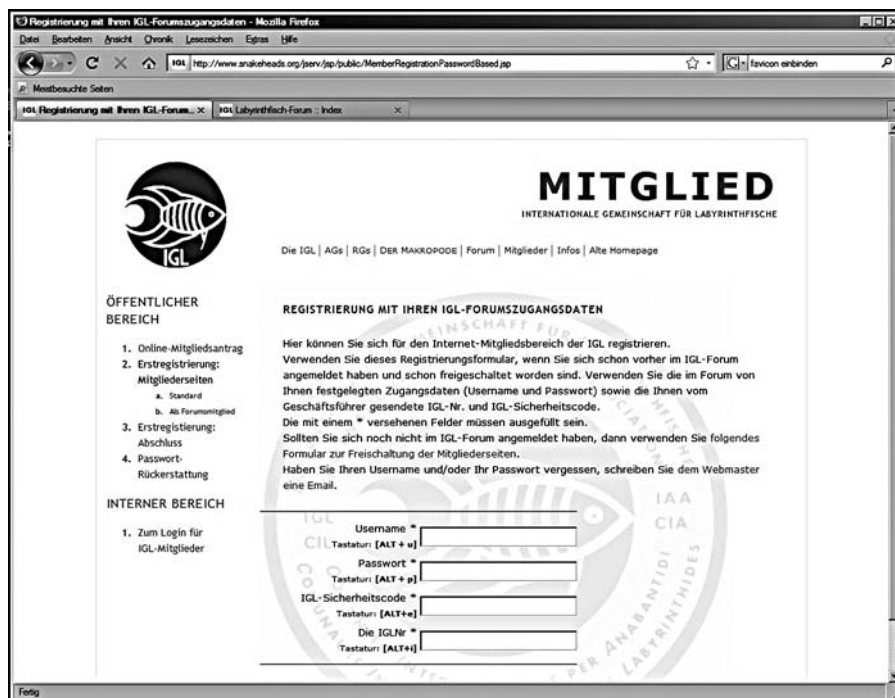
Registrierung mit Ihren IGL-Forumszugangsdaten - Mozilla Firefox

Datei Bearbeiten Ansicht Chronik Lesezeichen Extras Hilfe

http://www.snakeheads.org/jserv/jsp/public/MemberRegistrationPasswordBased.jsp

favicon einbinden

Meistbesuchte Seiten

Registrierung mit Ihren IGL-Forum... ×

Labyrinthfisch-Forum :: Index ×

IGL

MITGLIED

INTERNATIONALE GEMEINSCHAFT FÜR LABYRINTHFISCHE

Die IGL | AGs | RGs | DER MAKROPODE | Forum | Mitglieder | Infos | Alte Homepage

ÖFFENTLICHER BEREICH

1. Online-Mitgliedsantrag
2. Erstregistrierung: Mitgliederseiten
a. Standard
b. Als Forumsmitglied
3. Erstregistierung: Abschluss
4. Passwort-Rückerstattung

INTERNER BEREICH

1. Zum Login für IGL-Mitglieder

REGISTRIERUNG MIT IHREN IGL-FORUMSZUGANGSDATEN

Hier können Sie sich für den Internet-Mitgliedsbereich der IGL registrieren.
Verwenden Sie dieses Registrierungsformular, wenn Sie sich schon vorher im IGL-Forum angemeldet haben und schon freigeschaltet worden sind. Verwenden Sie die im Forum von Ihnen festgelegten Zugangsdaten (Username und Passwort) sowie die Ihnen vom Geschäftsführer gesendete IGL-Nr. und IGL-Sicherheitscode.
Die mit einem * versehenen Felder müssen ausgefüllt sein.
Sollten Sie sich noch nicht im IGL-Forum angemeldet haben, dann verwenden Sie folgendes Formular zur Freischaltung der Mitgliederseiten.
Haben Sie Ihren Username und/oder Ihr Passwort vergessen, schreiben Sie dem Webmaster eine Email.

Username *
Tastatur: [ALT + u]

Passwort *
Tastatur: [ALT + p]

IGL-Sicherheitscode *
Tastatur: [ALT+e]

Die IGLNr *
Tastatur: [ALT+i]

Fertig